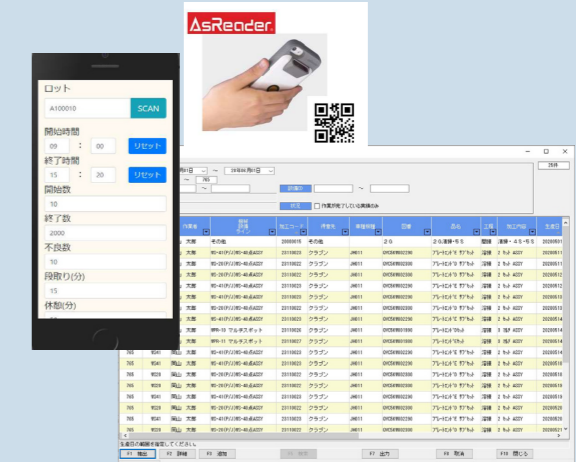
AsReader

ロット
A100010
SCAN
開始時間
09 : 00
リセット
終了時間
15 : 20
リセット
開始数
10
終了数
2000
不良数
10
段取り(分)
15
休憩(分)

終了

検索
作業者
大阪
名也地
クラブン
生産日の範囲を指定してください。
F1 抽出
F2 詳細
F3 追加
F7 出力
F8 取消
F10 閉じる